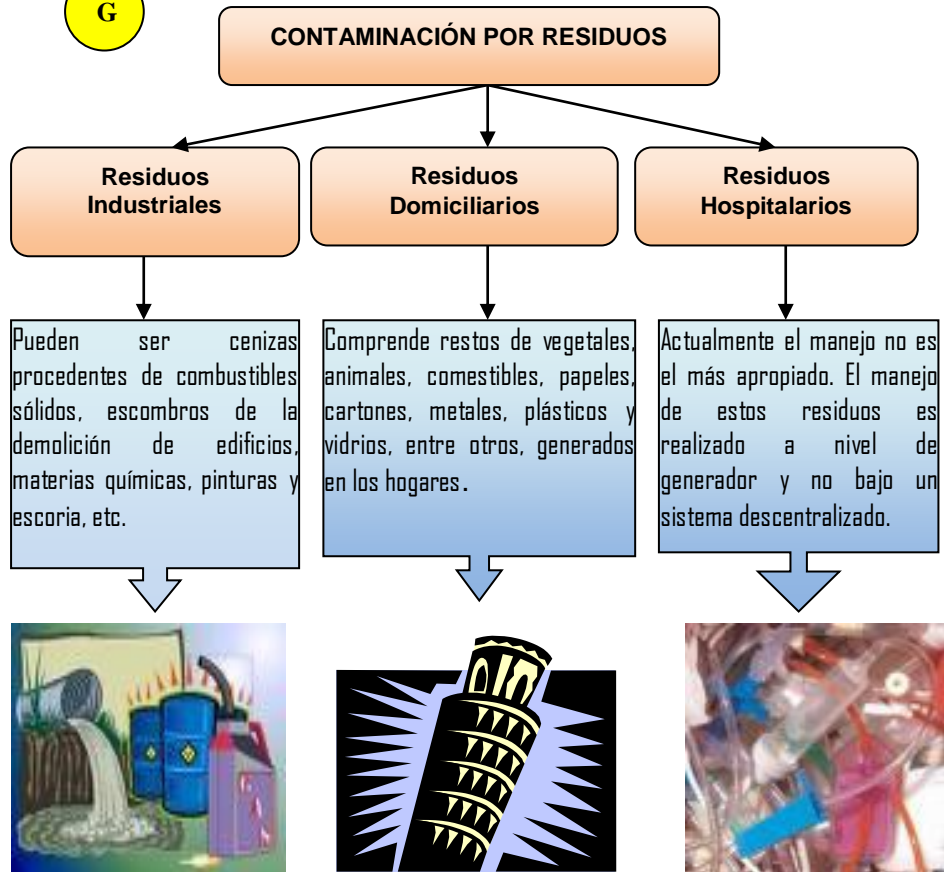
G

CONTAMINACIÓN POR RESIDUOS

Residuos Industriales

Residuos Domiciliarios

Residuos Hospitalarios

Pueden ser cenizas procedentes de combustibles sólidos, escombros de la demolición de edificios, materias químicas, pinturas y escoria, etc.

Comprende restos de vegetales, animales, comestibles, papeles, cartones, metales, plásticos y vidrios, entre otros, generados en los hogares.

Actualmente el manejo no es el más apropiado. El manejo de estos residuos es realizado a nivel de generador y no bajo un sistema descentralizado.